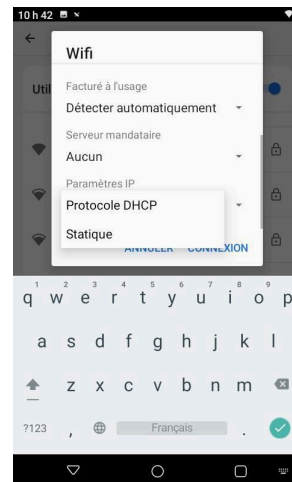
10 h 42

Util

Wifi

Facturé à l'usage

Détecter automatiquement

Serveur mandataire

Aucun

Paramètres IP

Protocole DHCP

Statique

ANNULER CONNEXION

1 q 2 w 3 e 4 r 5 t 6 y 7 u 8 i 9 o 0 p

a s d f g h j k l

z x c v b n m

?123 , Français .